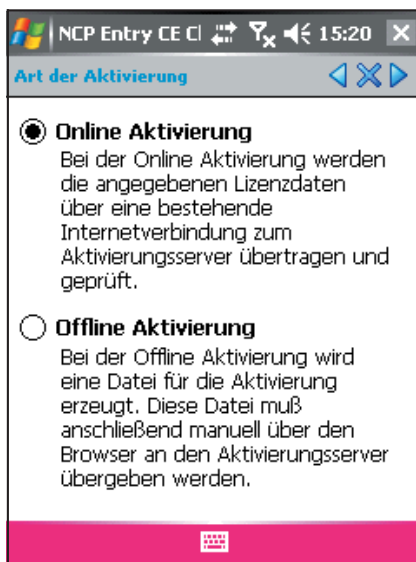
NCP Entry CE Cl 15:20

Art der Aktivierung

Online Aktivierung
Bei der Online Aktivierung werden die angegebenen Lizenzdaten über eine bestehende Internetverbindung zum Aktivierungsserver übertragen und geprüft.

Offline Aktivierung
Bei der Offline Aktivierung wird eine Datei für die Aktivierung erzeugt. Diese Datei muß anschließend manuell über den Browser an den Aktivierungsserver übergeben werden.